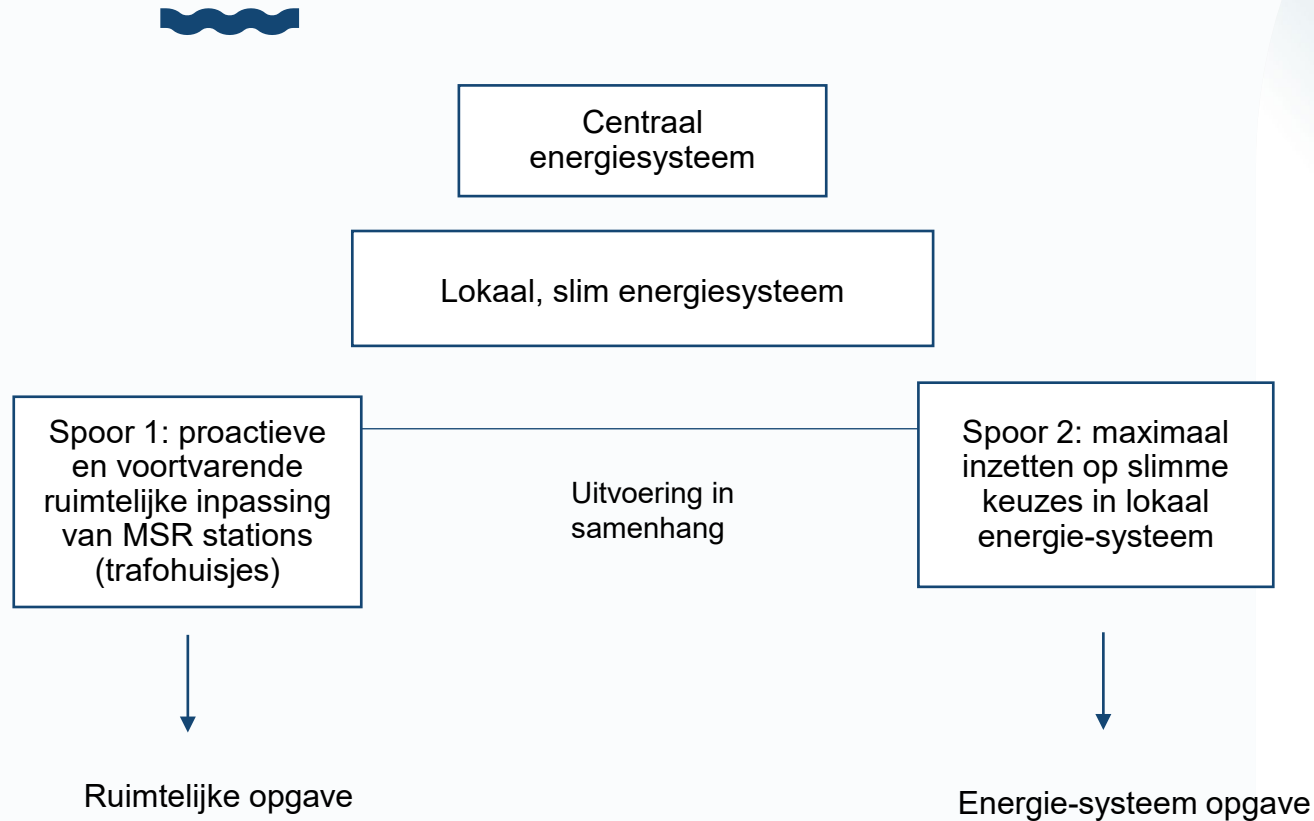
Centraal energiesysteem

Lokaal, slim energiesysteem

Spoor 1: proactieve en voortvarende ruimtelijke inpassing van MSR stations (trafohuisjes)

Uitvoering in samenhang

Spoor 2: maximaal inzetten op slimme keuzes in lokaal energie-systeem

Ruimtelijke opgave

Energie-systeem opgave